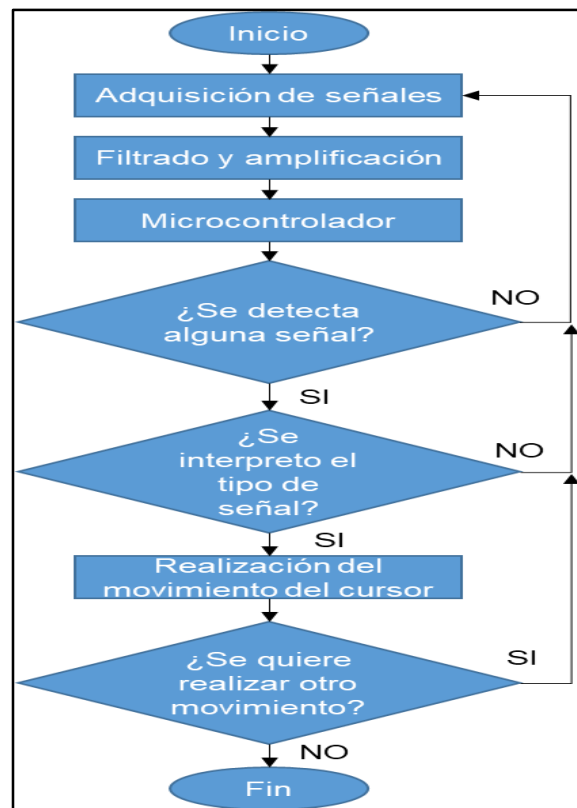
Inicio

Adquisición de señales

Filtrado y amplificación

Microcontrolador

¿Se detecta alguna señal?

NO

SI

¿Se interpreto el tipo de señal?

NO

SI

Realización del movimiento del cursor

¿Se quiere realizar otro movimiento?

SI

NO

Fin